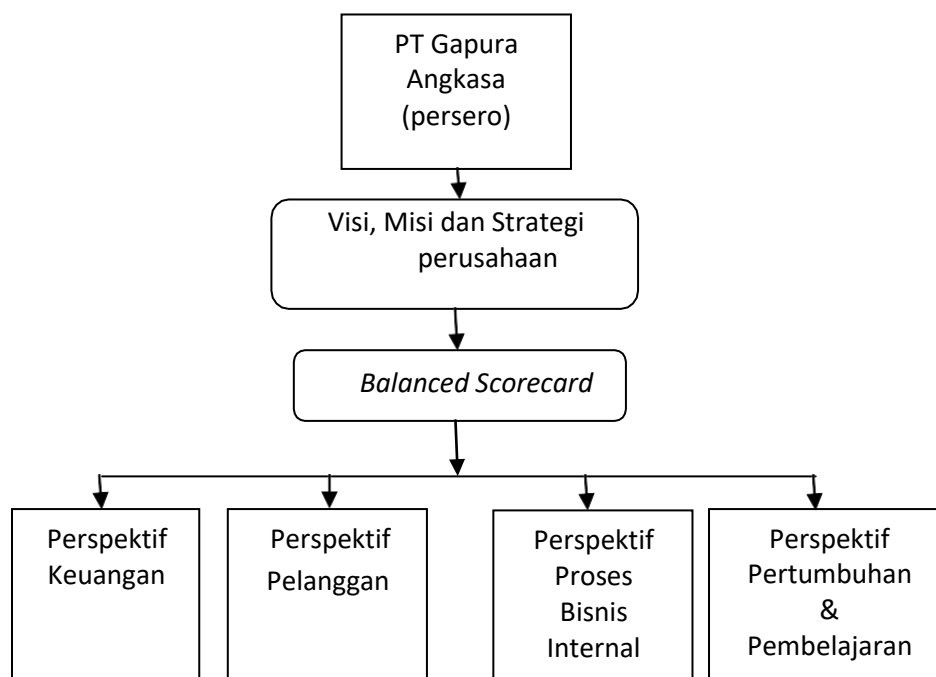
PT Gapura Angkasa (persero)

Visi, Misi dan Strategi perusahaan

*Balanced Scorecard*

Perspektif Keuangan

Perspektif Pelanggan

Perspektif Proses Bisnis Internal

Perspektif Pertumbuhan & Pembelajaran